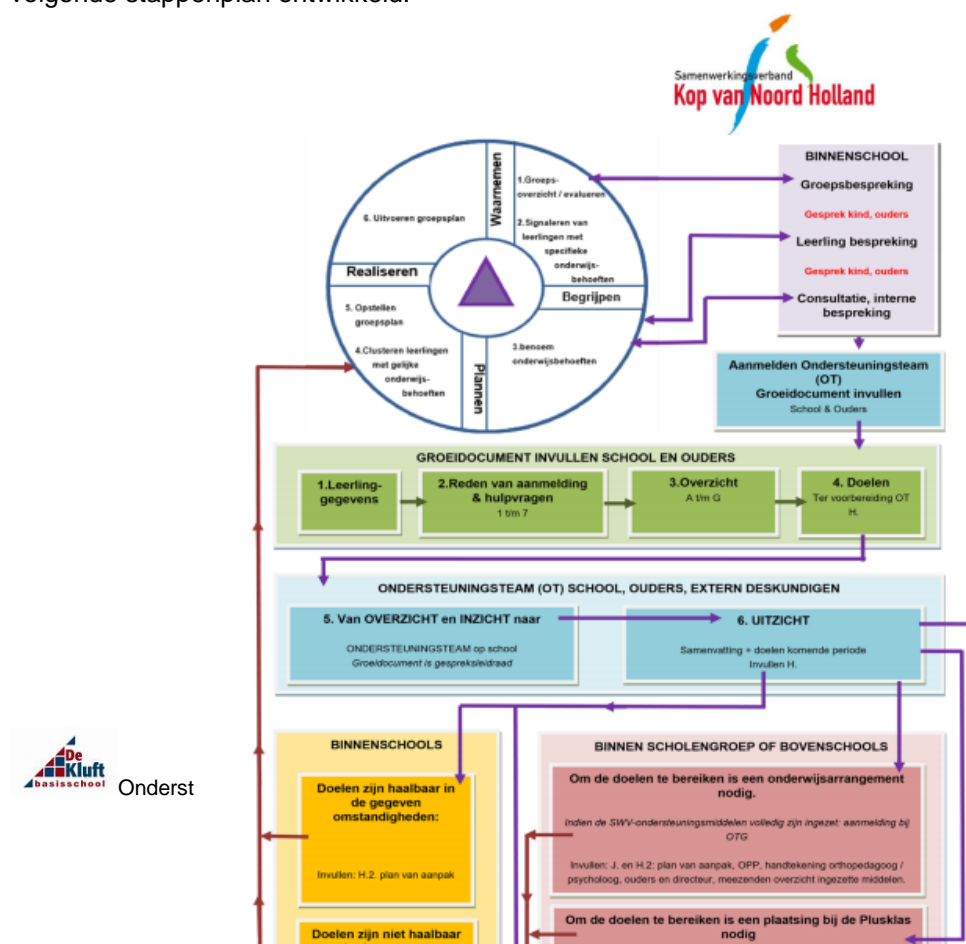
volgende stappenplan ontwikkeld.

Samenwerkingsverband
Kop van Noord Holland

Waarnemen
1.Groeps-overzicht / evalueren
2.Signaleren van leerlingen met specifieke onderwijs-behoeften
Begrijpen
3.benoem onderwijsbehoeften
Plannen
4.Clusteren leerlingen met gelijke onderwijs-behoeften
5. Opstellen groepsplan
Realiseren
6. Uitvoeren groepsplan

BINNENSCHOOL
Groepsbespreking
Gesprek kind, ouders
Leerling bespreking
Gesprek kind, ouders
Consultatie, interne bespreking

Aanmelden Ondersteuningsteam (OT) Groeidocument invullen
School & Ouders

GROEIDOCUMENT INVULLEN SCHOOL EN OUDERS
1.Leerling-gegevens
2.Reden van aanmelding & hulpvragen
1 t/m 7
3.Overzicht
A t/m G
4. Doelen
Ter voorbereiding OT H.

ONDERSTEUNINGSTEAM (OT) SCHOOL, OUDERS, EXTERN DESKUNDIGEN
5. Van OVERZICHT en INZICHT naar
ONDERSTEUNINGSTEAM op school
Groeidocument is gespreksleidraad
6. UITZICHT
Samenvatting + doelen komende periode
Invullen H.

De Kluft basisschool
Onderst

BINNENSCHOOLS
Doelen zijn haalbaar in de gegeven omstandigheden:
Invullen: H.2. plan van aanpak
Doelen zijn niet haalbaar

BINNEN SCHOLENGROEP OF BOVENSCHOOLS
Om de doelen te bereiken is een onderwijsarrangement nodig.
Indien de SWV-ondersteuningsmiddelen volledig zijn ingezet: aanmelding bij OTG
Invullen: J. en H.2: plan van aanpak, OPP, handtekening orthopedagoog / psycholoog, ouders en directeur, meezenden overzicht ingezette middelen.
Om de doelen te bereiken is een plaatsing bij de Plusklas nodig